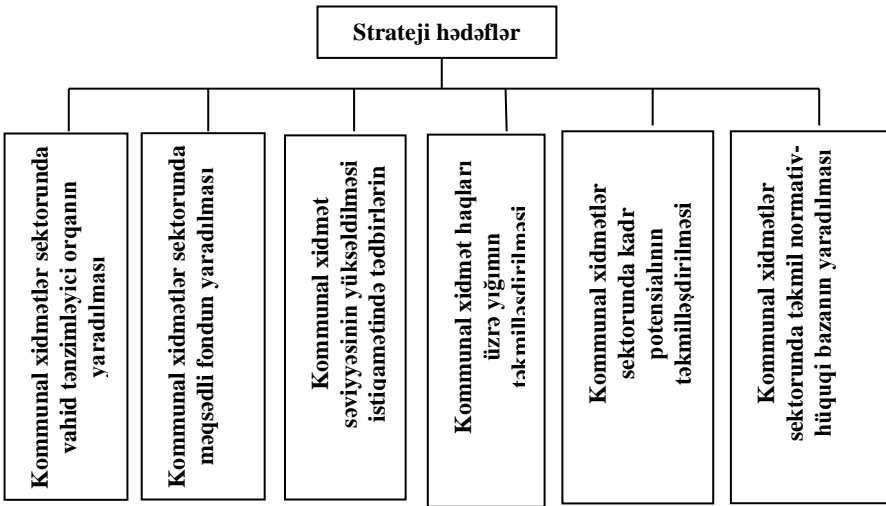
Strateji hədəflər

Kommunal xidmətlər sektorunda vahid tənzimləyici orqanın yaradılması

Kommunal xidmətlər sektorunda məqsədli fondun yaradılması

Kommunal xidmət səviyyəsinin yüksəldilməsi istiqamətində tədbirlərin

Kommunal xidmət haqları üzrə yığımın təkmilləşdirilməsi

Kommunal xidmətlər sektorunda kadr potensialının təkmilləşdirilməsi

Kommunal xidmətlər sektorunda təkmil normativ-hüquqi bazanın yaradılması